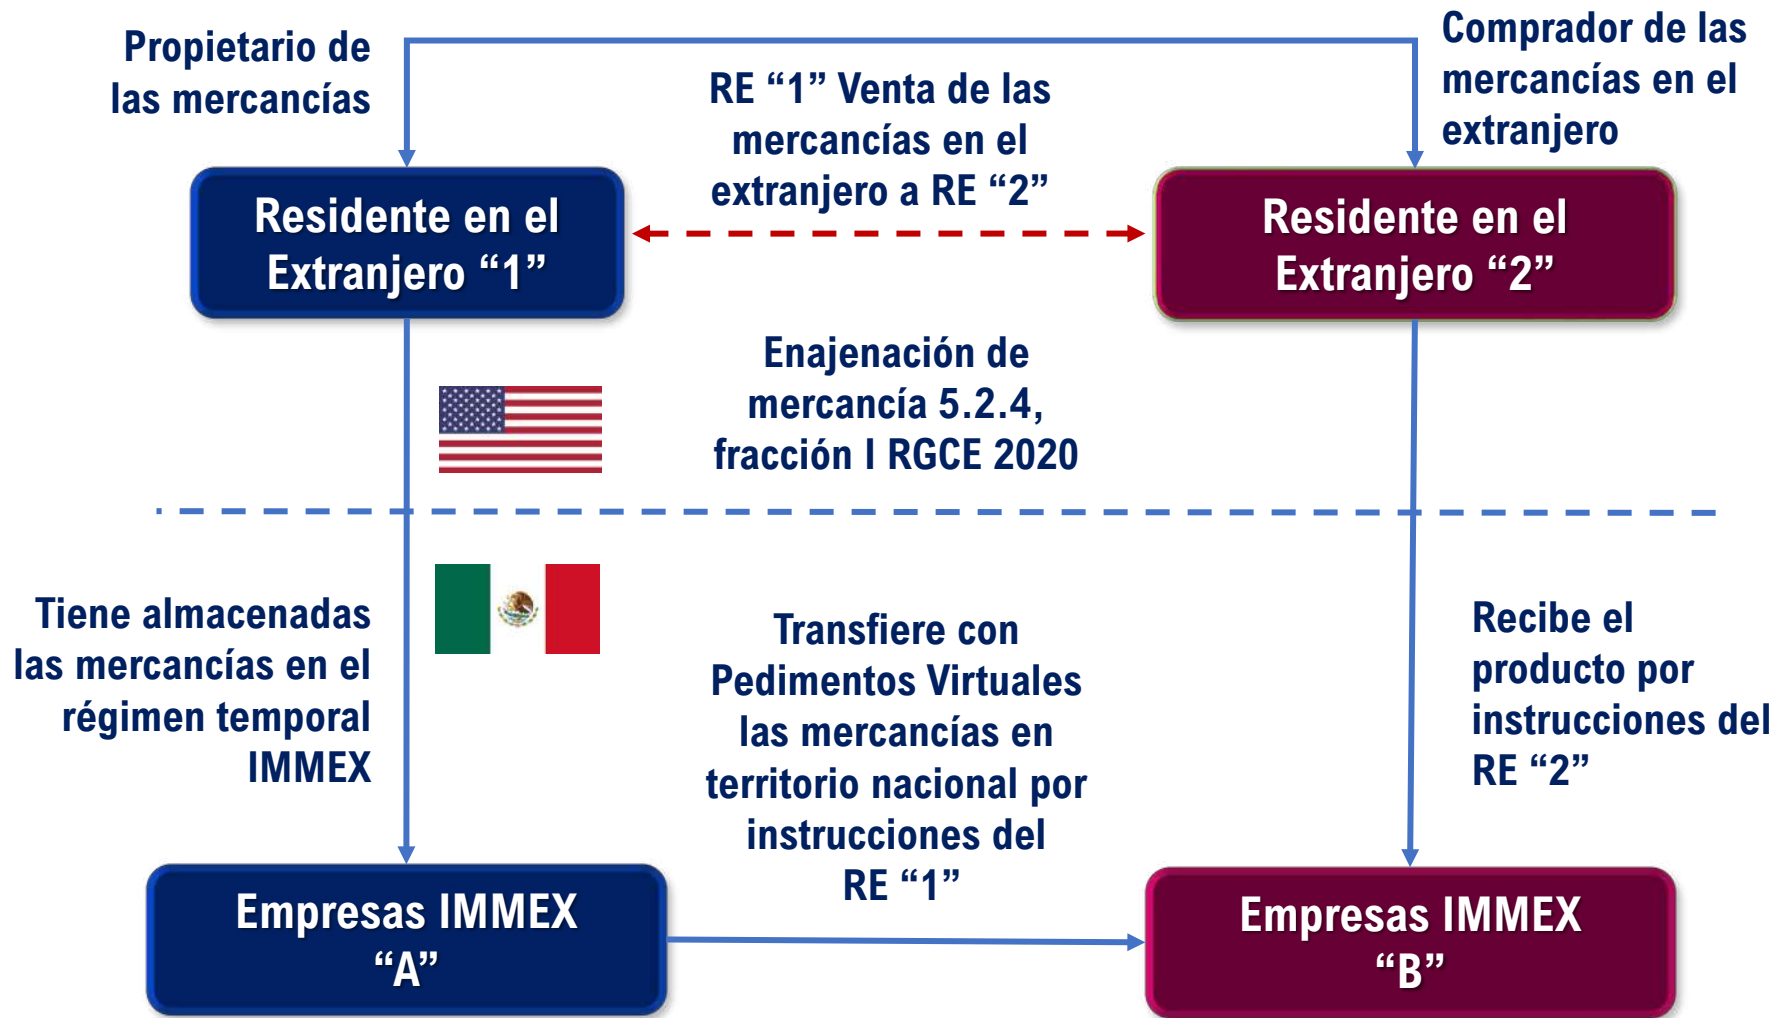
Propietario de las mercancías

Comprador de las mercancías en el extranjero

RE “1” Venta de las mercancías en el extranjero a RE “2”

Residente en el Extranjero “1”

Residente en el Extranjero “2”

Enajenación de mercancía 5.2.4, fracción I RGCE 2020

Tiene almacenadas las mercancías en el régimen temporal IMMEX

Transfiere con Pedimentos Virtuales las mercancías en territorio nacional por instrucciones del RE “1”

Recibe el producto por instrucciones del RE “2”

Empresas IMMEX “A”

Empresas IMMEX “B”